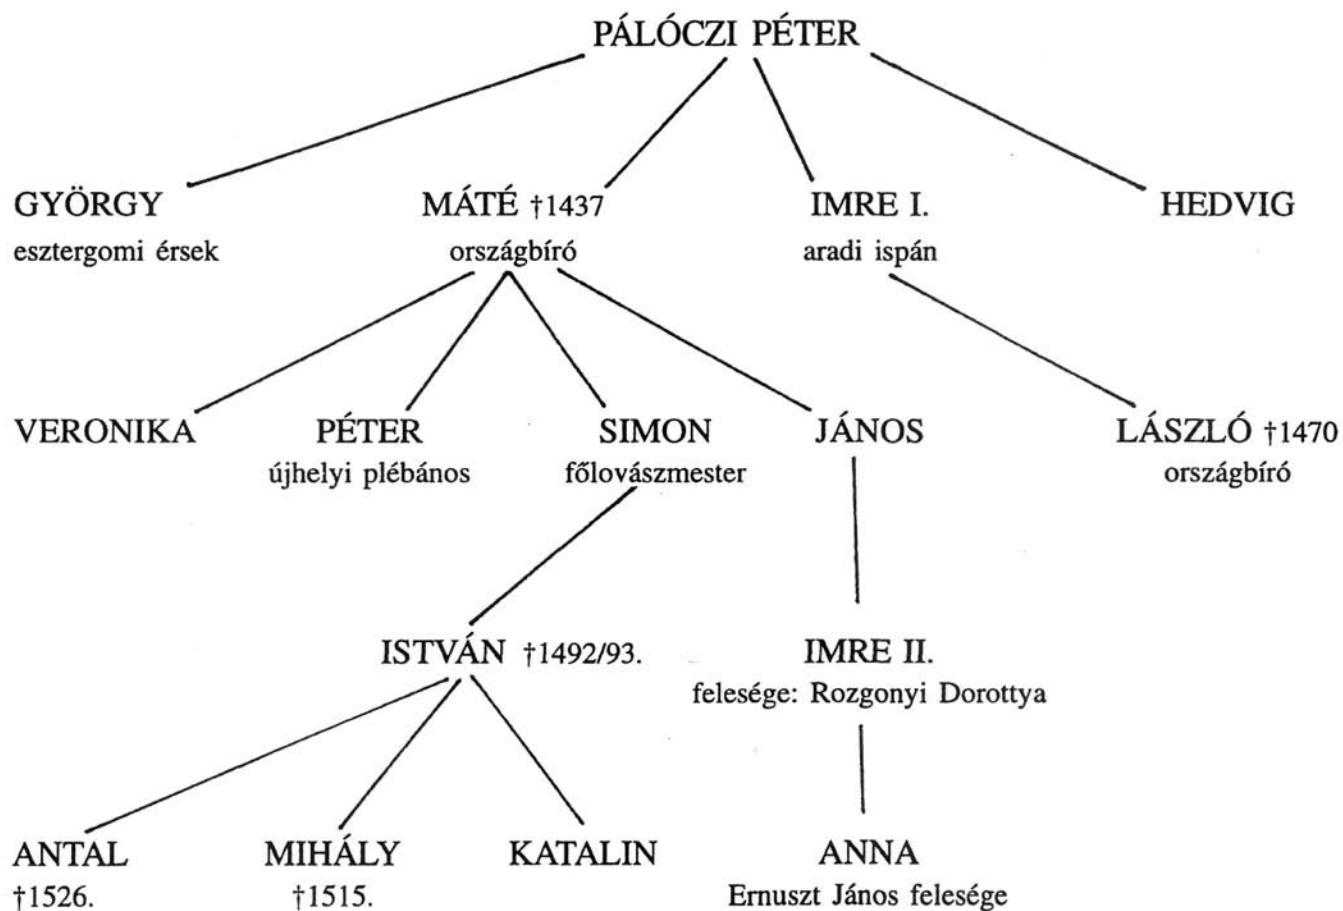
PÁLÓCZI PÉTER

GYÖRGY
esztergomi érsek

MÁTÉ †1437
országbíró

IMRE I.
aradi ispán

HEDVIG

VERONIKA

PÉTER
újhelyi plébános

SIMON
főlovászmester

JÁNOS

LÁSZLÓ †1470
országbíró

ISTVÁN †1492/93.

IMRE II.
felesége: Rozgonyi Dorottya

ANTAL
†1526.

MIHÁLY
†1515.

KATALIN

ANNA
Ernuszt János felesége